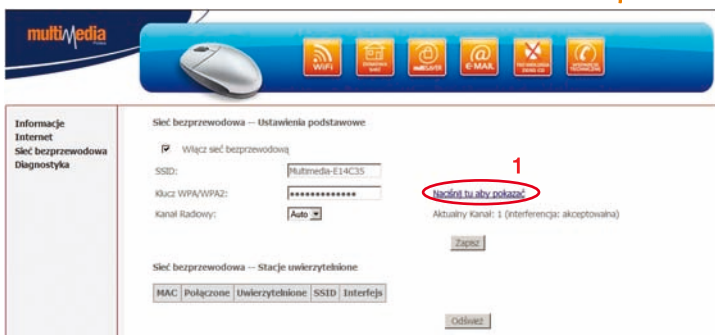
multimedia Polska

WiFi

multiLAN

E-MAIL

Informacje
Internet
Sieć bezprzewodowa
Diagnostyka

Sieć bezprzewodowa -- Ustawienia podstawowe

Włącz sieć bezprzewodową

SSID: Multimedia-E14C35

Klucz WPA/WPA2: ••••••••••••••

Naciśnij tu aby pokazać

1

Kanał Radiowy: Auto

Aktualny Kanał: 1 (interferencja: akceptowalna)

Zapisz

Sieć bezprzewodowa -- Stacje uwierzytelnione

| MAC | Połączone | Uwierzytelnione | SSID | Interfejs |
|---|---|---|---|---|

Odśwież